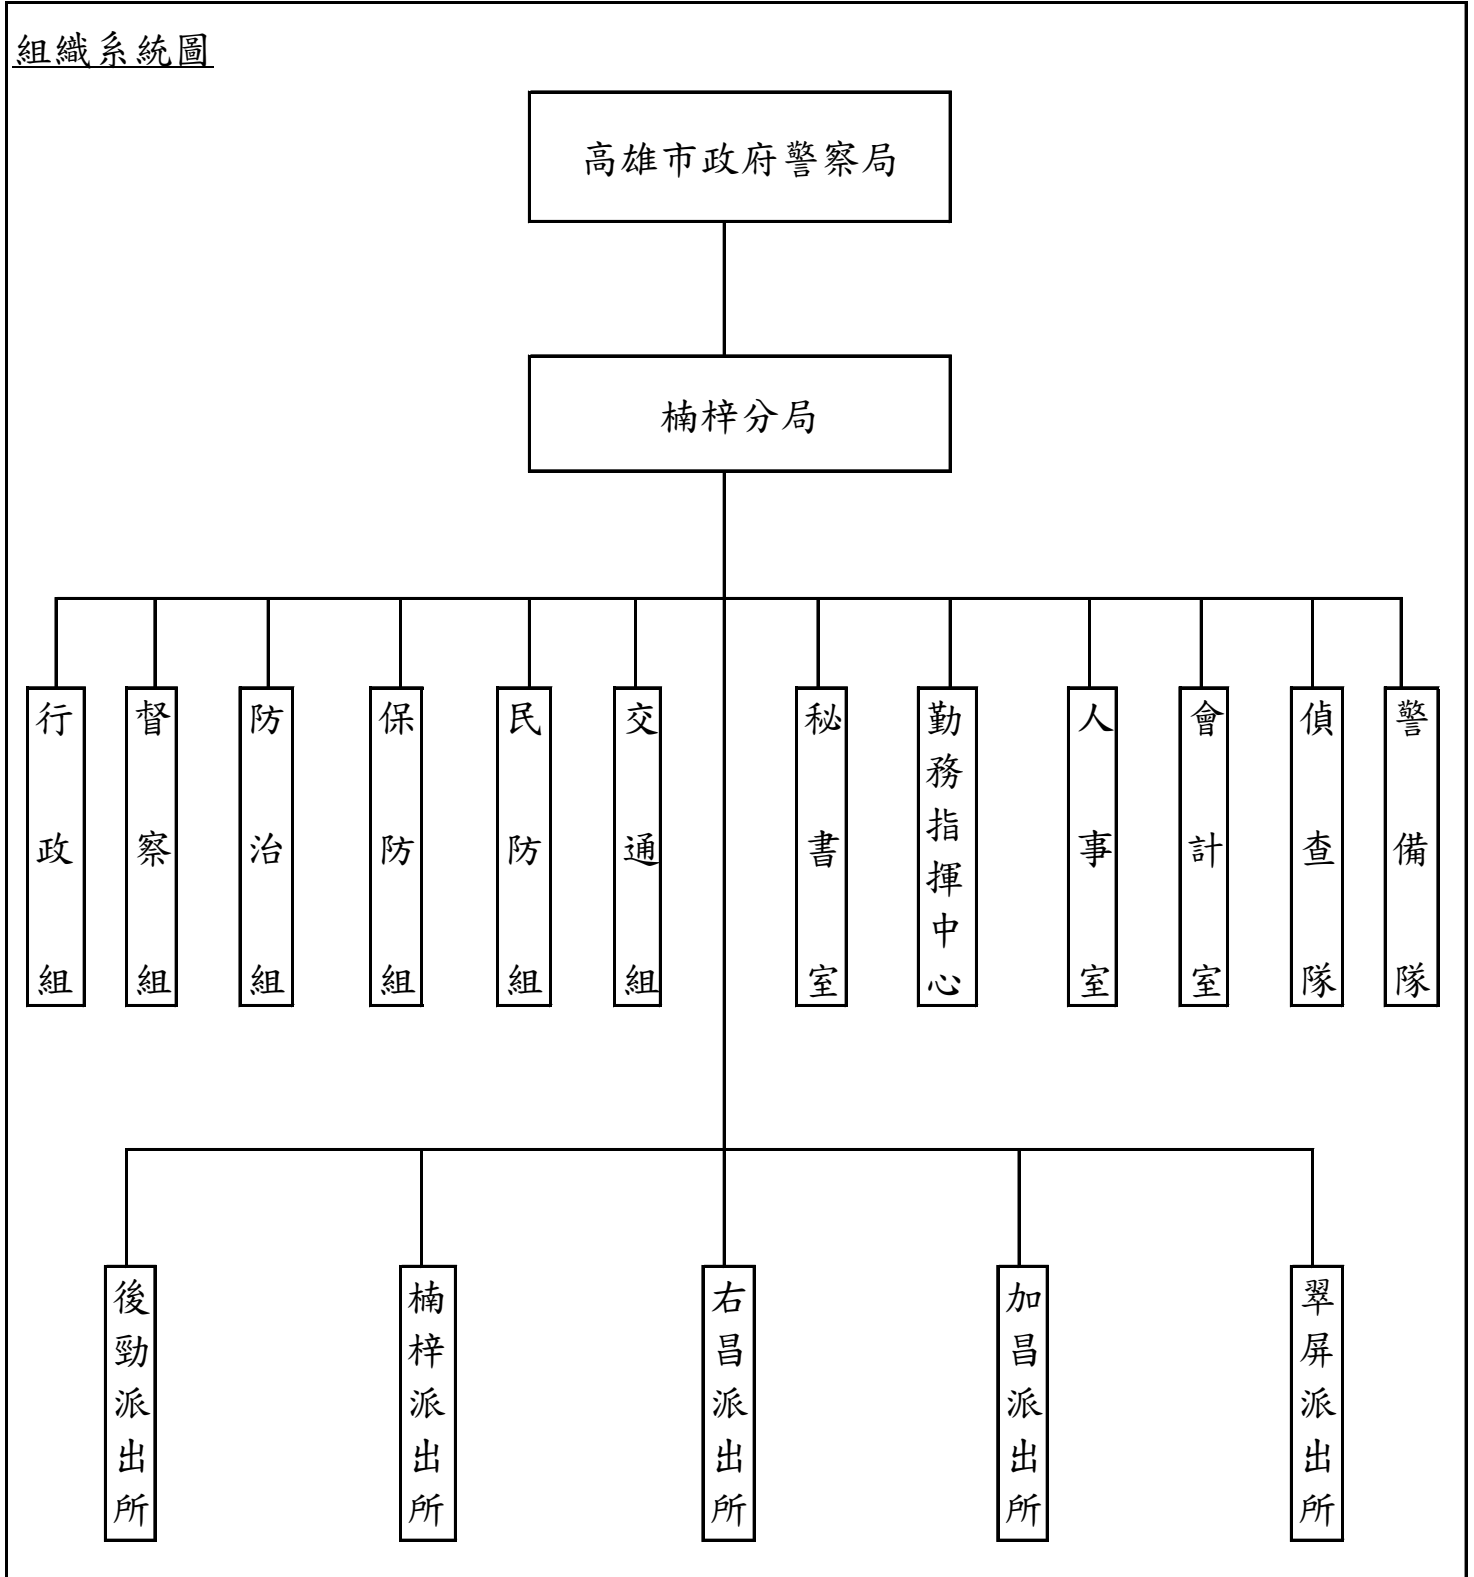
組織系統圖

高雄市政府警察局

楠梓分局

行政組

督察組

防治組

保防組

民防組

交通組

秘書室

勤務指揮中心

人事室

會計室

偵查隊

警備隊

後勁派出所

楠梓派出所

右昌派出所

加昌派出所

翠屏派出所